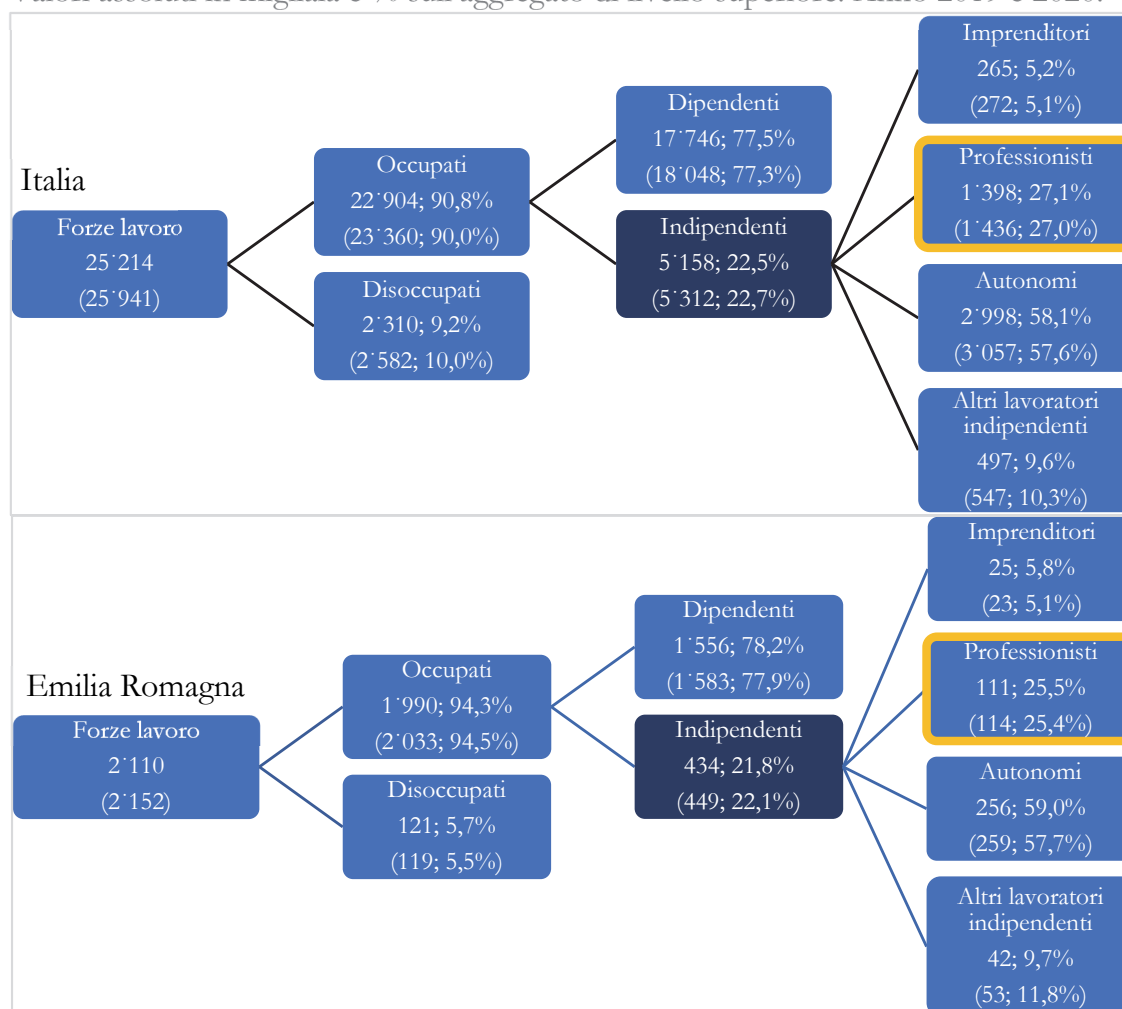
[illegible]

Italia

Forze lavoro
25˙214
(25˙941)

Occupati
22˙904; 90,8%
(23˙360; 90,0%)

Disoccupati
2˙310; 9,2%
(2˙582; 10,0%)

Dipendenti
17˙746; 77,5%
(18˙048; 77,3%)

Indipendenti
5˙158; 22,5%
(5˙312; 22,7%)

Imprenditori
265; 5,2%
(272; 5,1%)

Professionisti
1˙398; 27,1%
(1˙436; 27,0%)

Autonomi
2˙998; 58,1%
(3˙057; 57,6%)

Altri lavoratori indipendenti
497; 9,6%
(547; 10,3%)

Emilia Romagna

Forze lavoro
2˙110
(2˙152)

Occupati
1˙990; 94,3%
(2˙033; 94,5%)

Disoccupati
121; 5,7%
(119; 5,5%)

Dipendenti
1˙556; 78,2%
(1˙583; 77,9%)

Indipendenti
434; 21,8%
(449; 22,1%)

Imprenditori
25; 5,8%
(23; 5,1%)

Professionisti
111; 25,5%
(114; 25,4%)

Autonomi
256; 59,0%
(259; 57,7%)

Altri lavoratori indipendenti
42; 9,7%
(53; 11,8%)